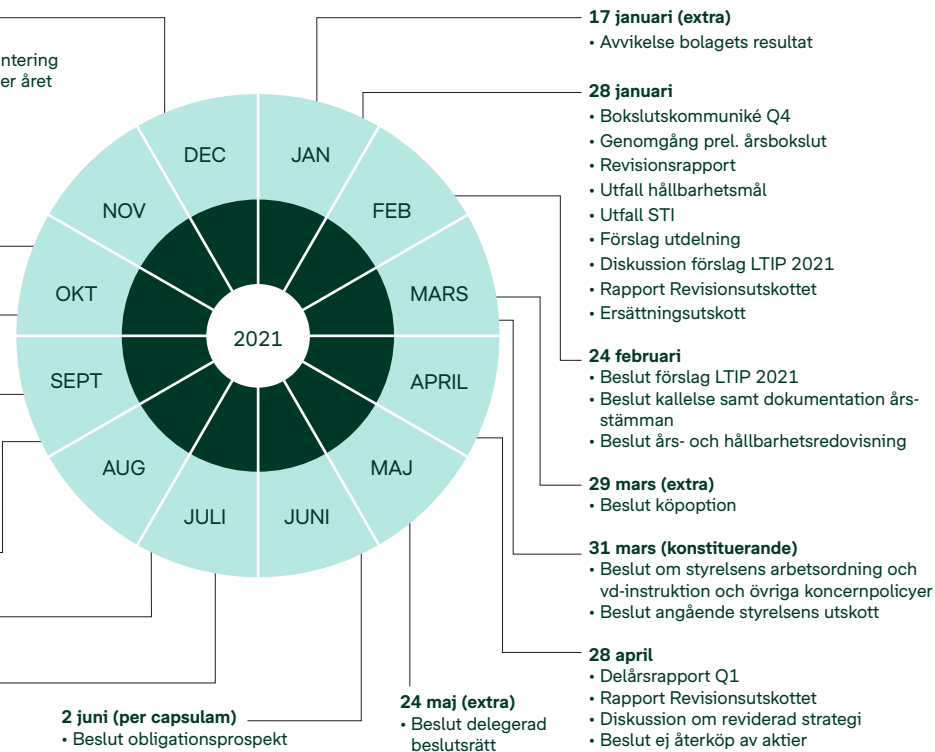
ntering
er året

DEC
JAN
NOV
FEB
OKT
MARS
2021
SEPT
APRIL
AUG
MAJ
JULI
JUNI

**17 januari (extra)**
• Avvikelse bolagets resultat

**28 januari**
• Bokslutskommuniké Q4
• Genomgång prel. årsbokslut
• Revisionsrapport
• Utfall hållbarhetsmål
• Utfall STI
• Förslag utdelning
• Diskussion förslag LTIP 2021
• Rapport Revisionsutskottet
• Ersättningsutskott

**24 februari**
• Beslut förslag LTIP 2021
• Beslut kallelse samt dokumentation årsstämman
• Beslut års- och hållbarhetsredovisning

**29 mars (extra)**
• Beslut köpoption

**31 mars (konstituerande)**
• Beslut om styrelsens arbetsordning och vd-instruktion och övriga koncernpolicyer
• Beslut angående styrelsens utskott

**28 april**
• Delårsrapport Q1
• Rapport Revisionsutskottet
• Diskussion om reviderad strategi
• Beslut ej återköp av aktier

**24 maj (extra)**
• Beslut delegerad beslutsrätt

**2 juni (per capsulam)**
• Beslut obligationsprospekt